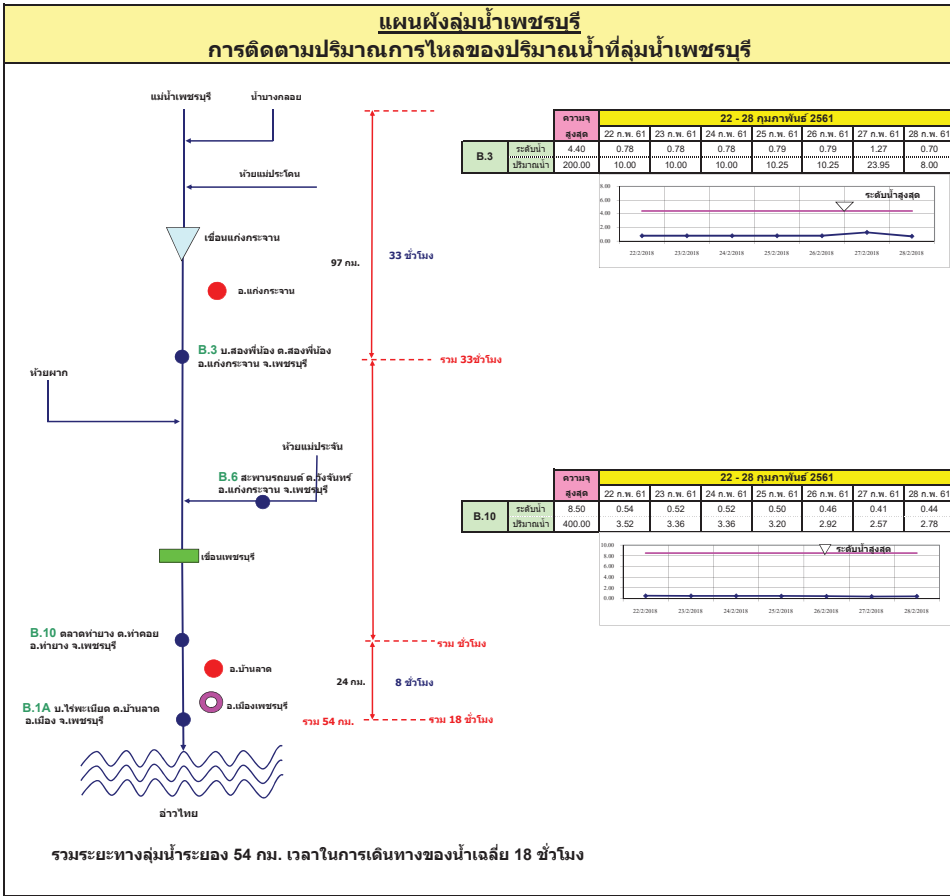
แผนผังลุ่มน้ำเพชรบุรี
การติดตามปริมาณการไหลของปริมาณน้ำที่ลุ่มน้ำเพชรบุรี

แม่น้ำเพชรบุรี

น้ำบางกลอย

ห้วยแม่ประโดน

เขื่อนแก่งกระจาน

97 กม.

33 ชั่วโมง

อ.แก่งกระจาน

B.3 บ.สองพี่น้อง ต.สองพี่น้อง อ.แก่งกระจาน จ.เพชรบุรี

รวม 33ชั่วโมง

ห้วยผาก

ห้วยแม่ประจัน

B.6 สะพานรถยนต์ ต.วังจันทร์ อ.แก่งกระจาน จ.เพชรบุรี

เขื่อนเพชรบุรี

B.10 ตลาดท่ายาง ต.ท่าคอย อ.ท่ายาง จ.เพชรบุรี

รวม ชั่วโมง

อ.บ้านลาด

24 กม.

8 ชั่วโมง

B.1A บ.ไร่พะเนียด ต.บ้านลาด อ.เมือง จ.เพชรบุรี

อ.เมืองเพชรบุรี

รวม 54 กม.

รวม 18 ชั่วโมง

อ่าวไทย

| | | ความจุสูงสุด | 22 ก.พ. 61 | 23 ก.พ. 61 | 24 ก.พ. 61 | 25 ก.พ. 61 | 26 ก.พ. 61 | 27 ก.พ. 61 | 28 ก.พ. 61 |
|---|---|---|---|---|---|---|---|---|---|
| | | | 22 - 28 กุมภาพันธ์ 2561 | | | | | | |
| B.3 | ระดับน้ำ | 4.40 | 0.78 | 0.78 | 0.78 | 0.79 | 0.79 | 1.27 | 0.70 |
| | ปริมาณน้ำ | 200.00 | 10.00 | 10.00 | 10.00 | 10.25 | 10.25 | 23.95 | 8.00 |

ระดับน้ำสูงสุด
8.00
6.00
4.00
2.00
0.00
22/2/2018 23/2/2018 24/2/2018 25/2/2018 26/2/2018 27/2/2018 28/2/2018

| | | ความจุสูงสุด | 22 ก.พ. 61 | 23 ก.พ. 61 | 24 ก.พ. 61 | 25 ก.พ. 61 | 26 ก.พ. 61 | 27 ก.พ. 61 | 28 ก.พ. 61 |
|---|---|---|---|---|---|---|---|---|---|
| | | | 22 - 28 กุมภาพันธ์ 2561 | | | | | | |
| B.10 | ระดับน้ำ | 8.50 | 0.54 | 0.52 | 0.52 | 0.50 | 0.46 | 0.41 | 0.44 |
| | ปริมาณน้ำ | 400.00 | 3.52 | 3.36 | 3.36 | 3.20 | 2.92 | 2.57 | 2.78 |

ระดับน้ำสูงสุด
10.00
8.00
6.00
4.00
2.00
0.00
22/2/2018 23/2/2018 24/2/2018 25/2/2018 26/2/2018 27/2/2018 28/2/2018

รวมระยะทางลุ่มน้ำระยอง 54 กม. เวลาในการเดินทางของน้ำเฉลี่ย 18 ชั่วโมง